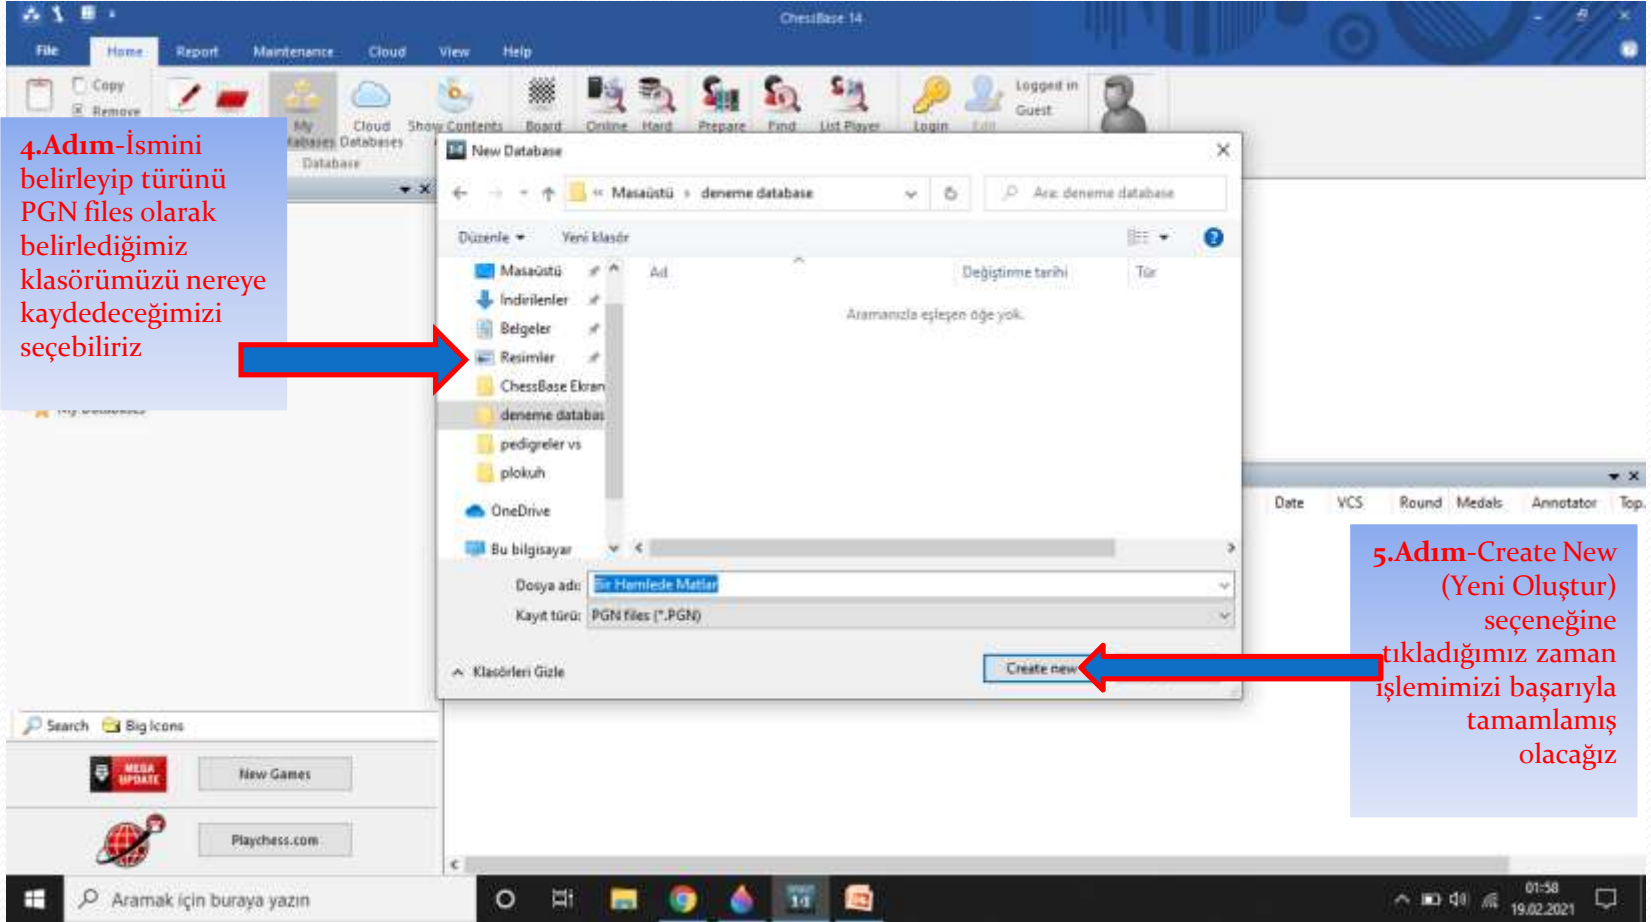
ChessBase 14

File Home Report Maintenance Cloud View Help

Copy
Remove
My Databases
Cloud Databases
Show Contents
Database
Board
Online
Hard
Prepare
Find
List Player
Login
Edit
Logged in
Guest

4.Adım-İsmini belirleyip türünü PGN files olarak belirlediğimiz klasörümüzü nereye kaydedeceğimizi seçebiliriz

My Databases

New Database

Masaüstü › deneme database
Ara: deneme database

Düzenle ▾ Yeni klasör

Masaüstü
İndirilenler
Belgeler
Resimler
ChessBase Ekran
deneme databas
pedigreler vs
plokuh
OneDrive
Bu bilgisayar

Ad
Değiştirme tarihi
Tür

Aramanızla eşleşen öğe yok.

Dosya adı: Bir Hamlede Matlar
Kayıt türü: PGN files (*.PGN)

Klasörleri Gizle

Create new

Date VCS Round Medals Annotator Top

5.Adım-Create New (Yeni Oluştur) seçeneğine tıkladığımız zaman işlemimizi başarıyla tamamlamış olacağız

Search Big Icons

MEGA UPDATE
New Games
Playchess.com

Aramak için buraya yazın

01:58
19.02.2021